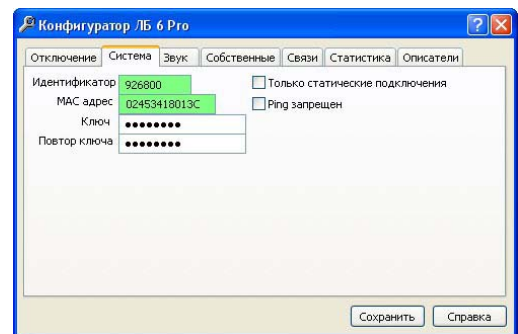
Конфигуратор ЛБ 6 Pro

Отключение | Система | Звук | Собственные | Связи | Статистика | Описатели

Идентификатор 926800
MAC адрес 02453418013C
Ключ ••••••••
Повтор ключа ••••••••

Только статические подключения
Ping запрещен

Сохранить | Справка